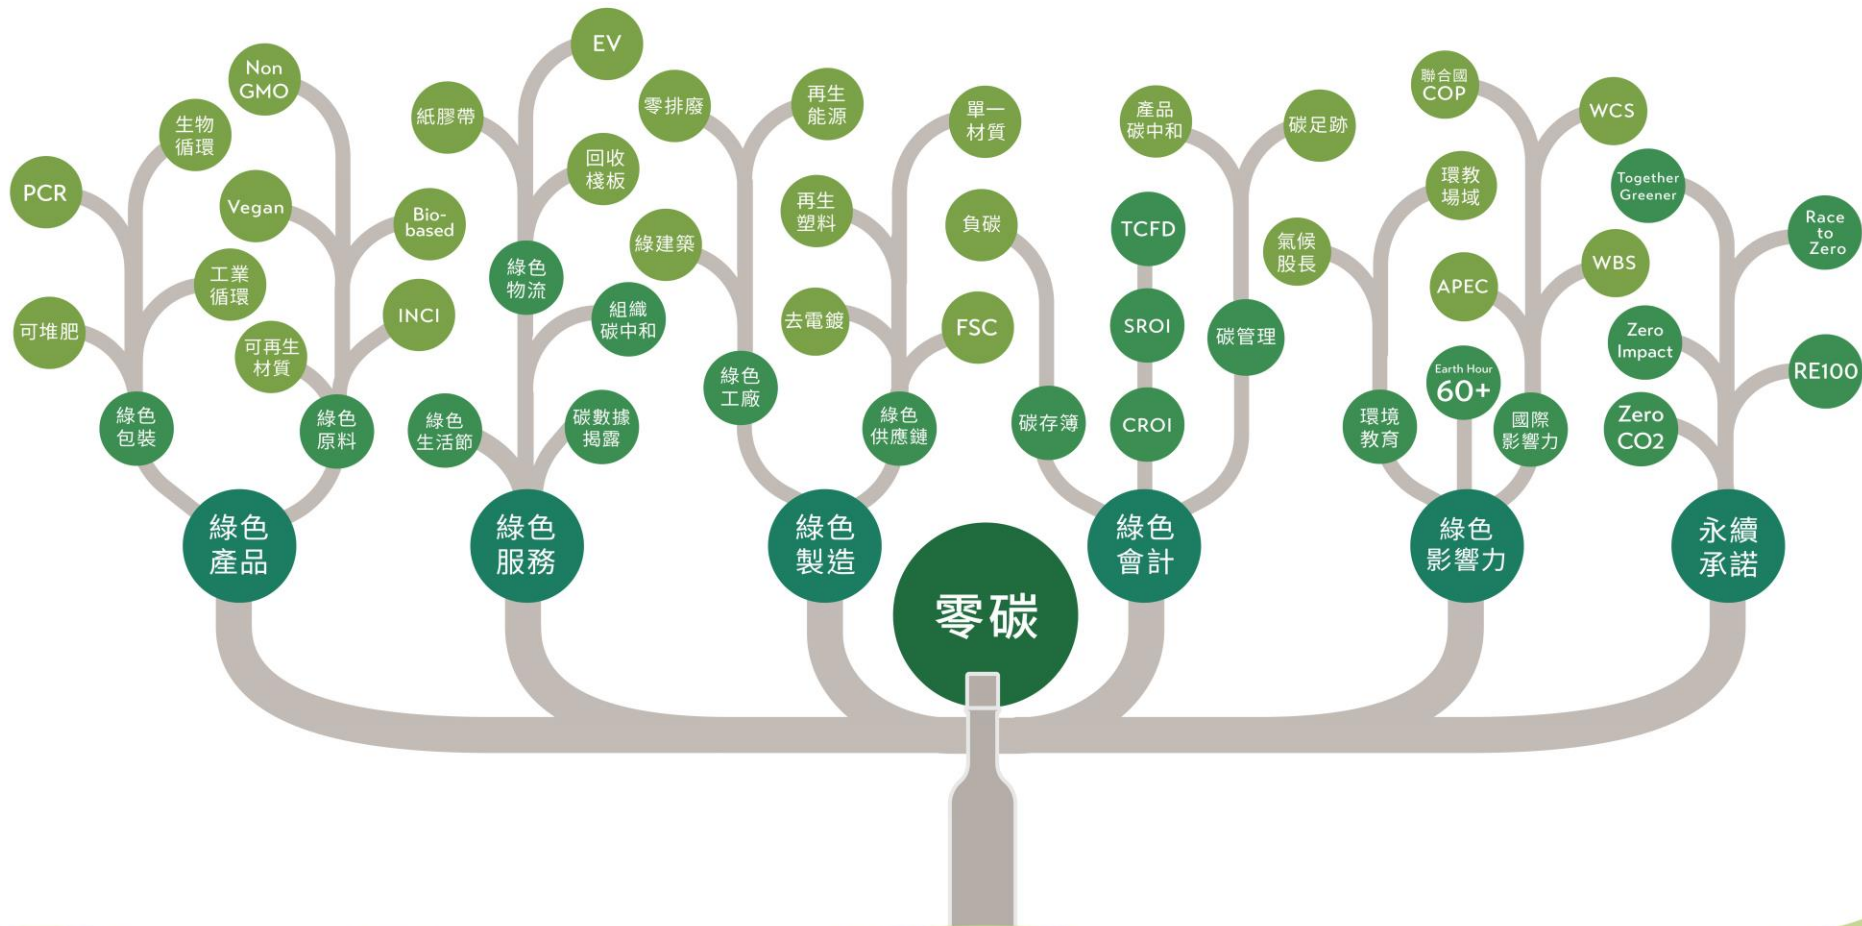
零碳

綠色產品
綠色包裝
可堆肥
PCR
生物循環
Non GMO
Vegan
工業循環
可再生材質
綠色原料
Bio-based
INCI

綠色服務
綠色生活節
綠色物流
紙膠帶
EV
回收棧板
組織碳中和
碳數據揭露

綠色製造
綠色工廠
零排廢
綠建築
再生能源
再生塑料
去電鍍
綠色供應鏈
單一材質
負碳
FSC

綠色會計
碳存簿
CROI
SROI
TCFD
產品碳中和
碳足跡
碳管理

綠色影響力
環境教育
氣候股長
環教場域
聯合國COP
APEC
Earth Hour 60+
國際影響力

永續承諾
WCS
Together Greener
WBS
Zero Impact
Zero CO2
Race to Zero
RE100